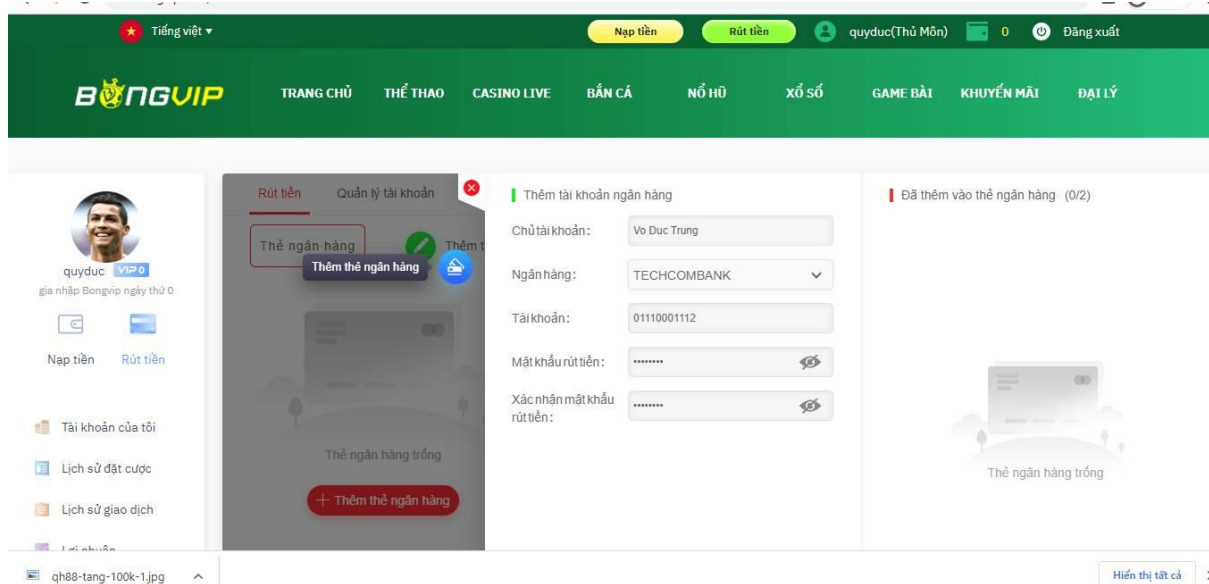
Tiếng việt ▾

Nạp tiền
Rút tiền
quyduc(Thủ Môn)
0
Đăng xuất

BONGVIP
TRANG CHỦ
THỂ THAO
CASINO LIVE
BẮN CÁ
NỔ HŨ
XỔ SỐ
GAME BÀI
KHUYẾN MÃI
ĐẠI LÝ

quyduc VIP0
gia nhập Bongvip ngày thứ 0
Nạp tiền
Rút tiền

Tài khoản của tôi
Lịch sử đặt cược
Lịch sử giao dịch
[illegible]

Rút tiền
Quản lý tài khoản
Thẻ ngân hàng
Thêm t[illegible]
Thêm thẻ ngân hàng
Thẻ ngân hàng trống
+ Thêm thẻ ngân hàng

Thêm tài khoản ngân hàng
Chủ tài khoản: Vo Duc Trung
Ngân hàng: TECHCOMBANK
Tài khoản: 01110001112
Mật khẩu rút tiền: ••••••••
Xác nhận mật khẩu rút tiền: ••••••••

Đã thêm vào thẻ ngân hàng (0/2)
Thẻ ngân hàng trống

qh88-tang-100k-1.jpg
Hiển thị tất cả